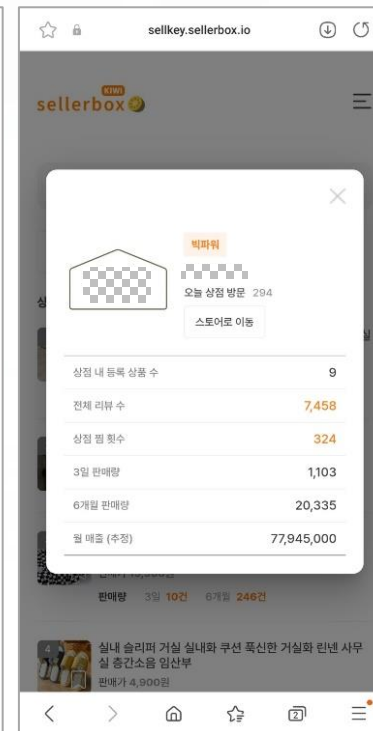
sellkey.sellerbox.io

KIWI
sellerbox

빅파워
오늘 상점 방문 294
스토어로 이동

| 상점 내 등록 상품 수 | 9 |
|---|---|
| 전체 리뷰 수 | 7,458 |
| 상점 찜 횟수 | 324 |
| 3일 판매량 | 1,103 |
| 6개월 판매량 | 20,335 |
| 월 매출 (추정) | 77,945,000 |

판매량 3일 10건 6개월 246건

4
실내 슬리퍼 거실 실내화 쿠션 푹신한 거실화 린넨 사무실 층간소음 임산부
판매가 4,900원

2